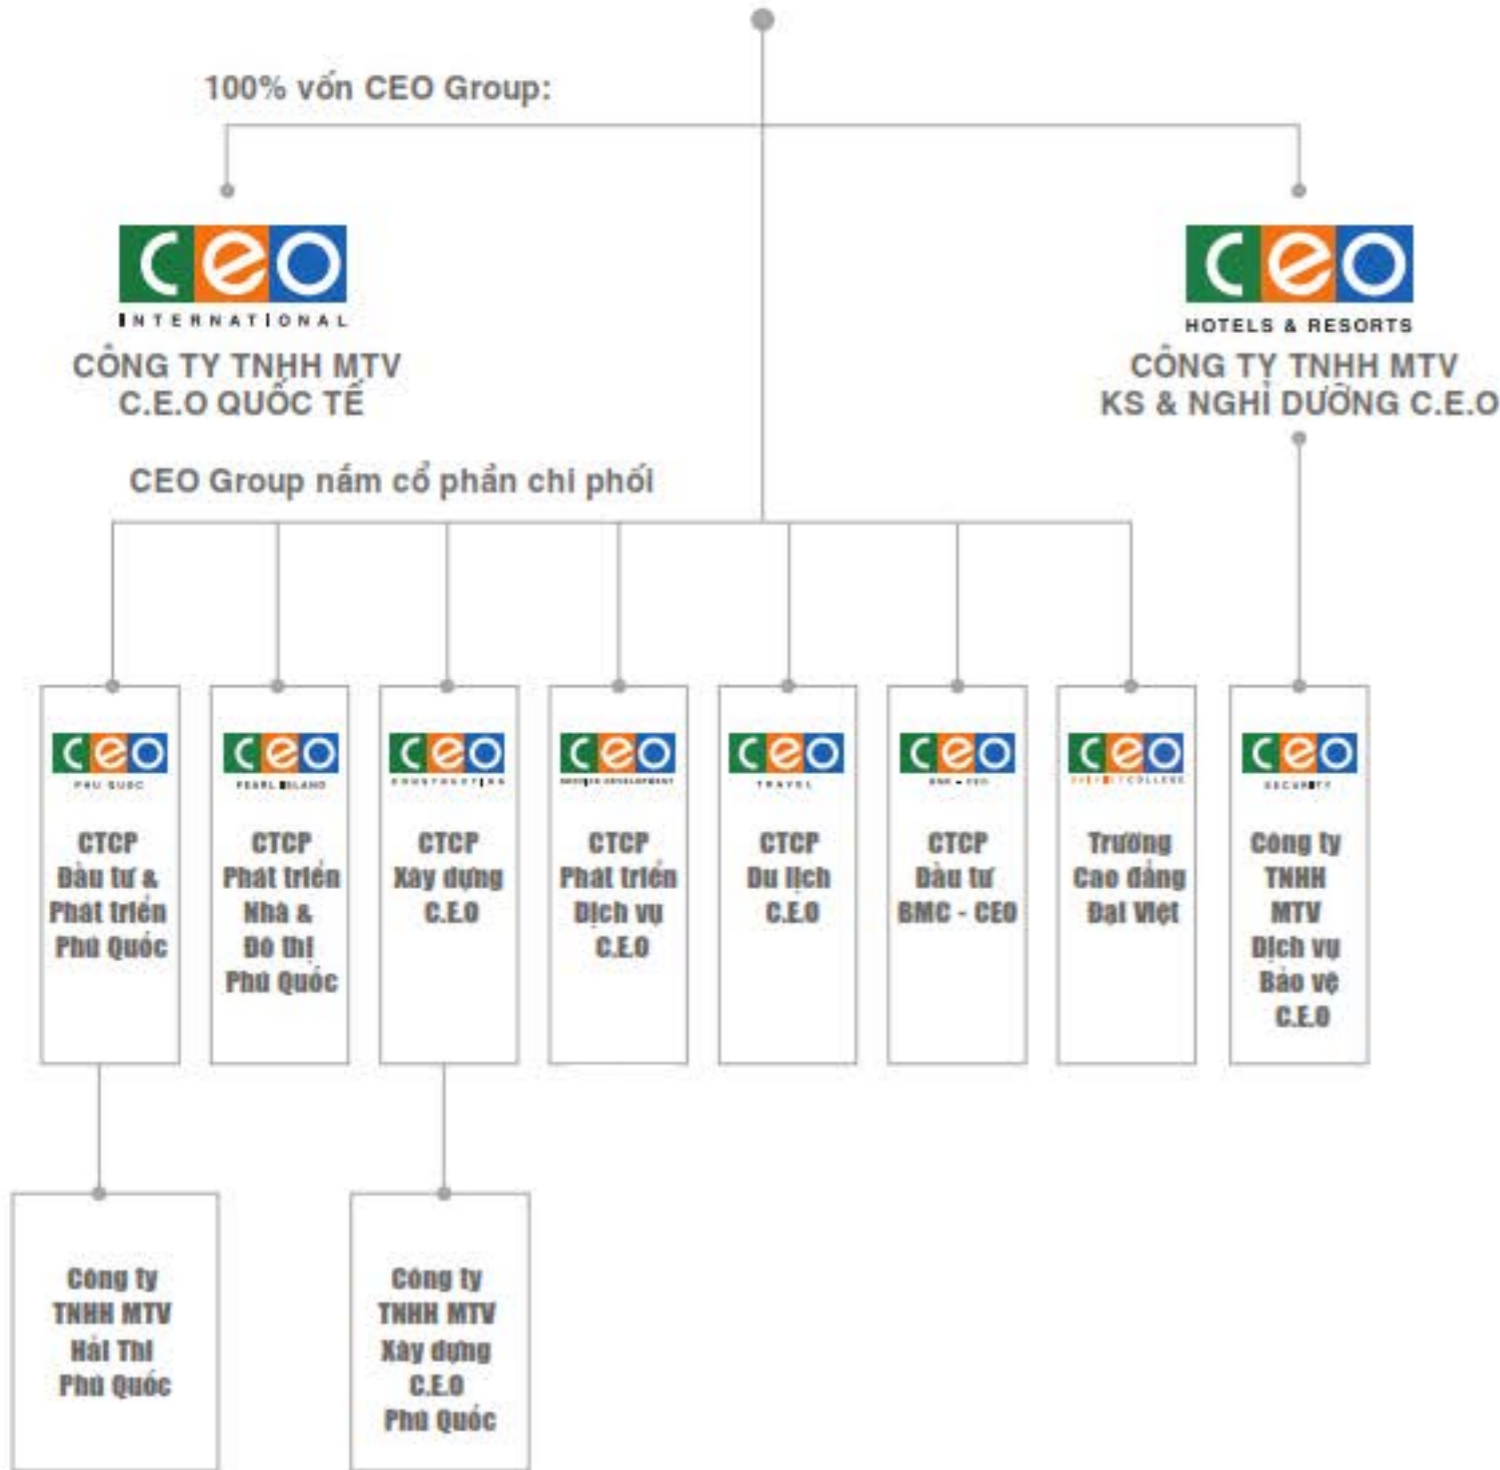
100% vốn CEO Group:

ceo
INTERNATIONAL
CÔNG TY TNHH MTV C.E.O QUỐC TẾ

ceo
HOTELS & RESORTS
CÔNG TY TNHH MTV KS & NGHỈ DƯỠNG C.E.O

CEO Group nắm cổ phần chi phối

ceo
PHU QUOC
CTCP Đầu tư & Phát triển Phú Quốc

ceo
PEARL ISLAND
CTCP Phát triển Nhà & Đô thị Phú Quốc

ceo
CONSTRUCTION
CTCP Xây dựng C.E.O

ceo
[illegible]
CTCP Phát triển Dịch vụ C.E.O

ceo
TRAVEL
CTCP Du lịch C.E.O

ceo
BMC - CEO
CTCP Đầu tư BMC - CEO

ceo
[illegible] COLLEGE
Trường Cao đẳng Đại Việt

ceo
SECURITY
Công ty TNHH MTV Dịch vụ Bảo vệ C.E.O

Công ty TNHH MTV Hải Thị Phú Quốc

Công ty TNHH MTV Xây dựng C.E.O Phú Quốc